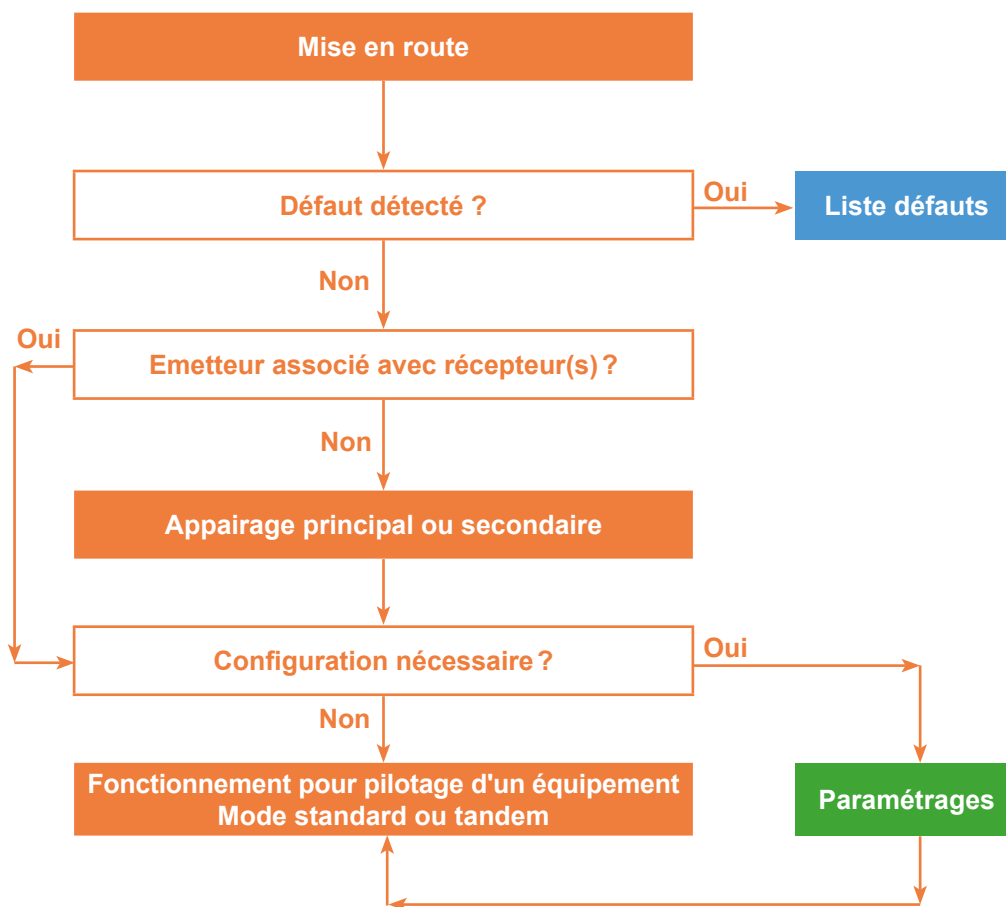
Mise en route

Défaut détecté ?

Oui

Liste défauts

Non

Oui

Emetteur associé avec récepteur(s) ?

Non

Appairage principal ou secondaire

Configuration nécessaire ?

Oui

Non

Fonctionnement pour pilotage d'un équipement
Mode standard ou tandem

Paramétrages